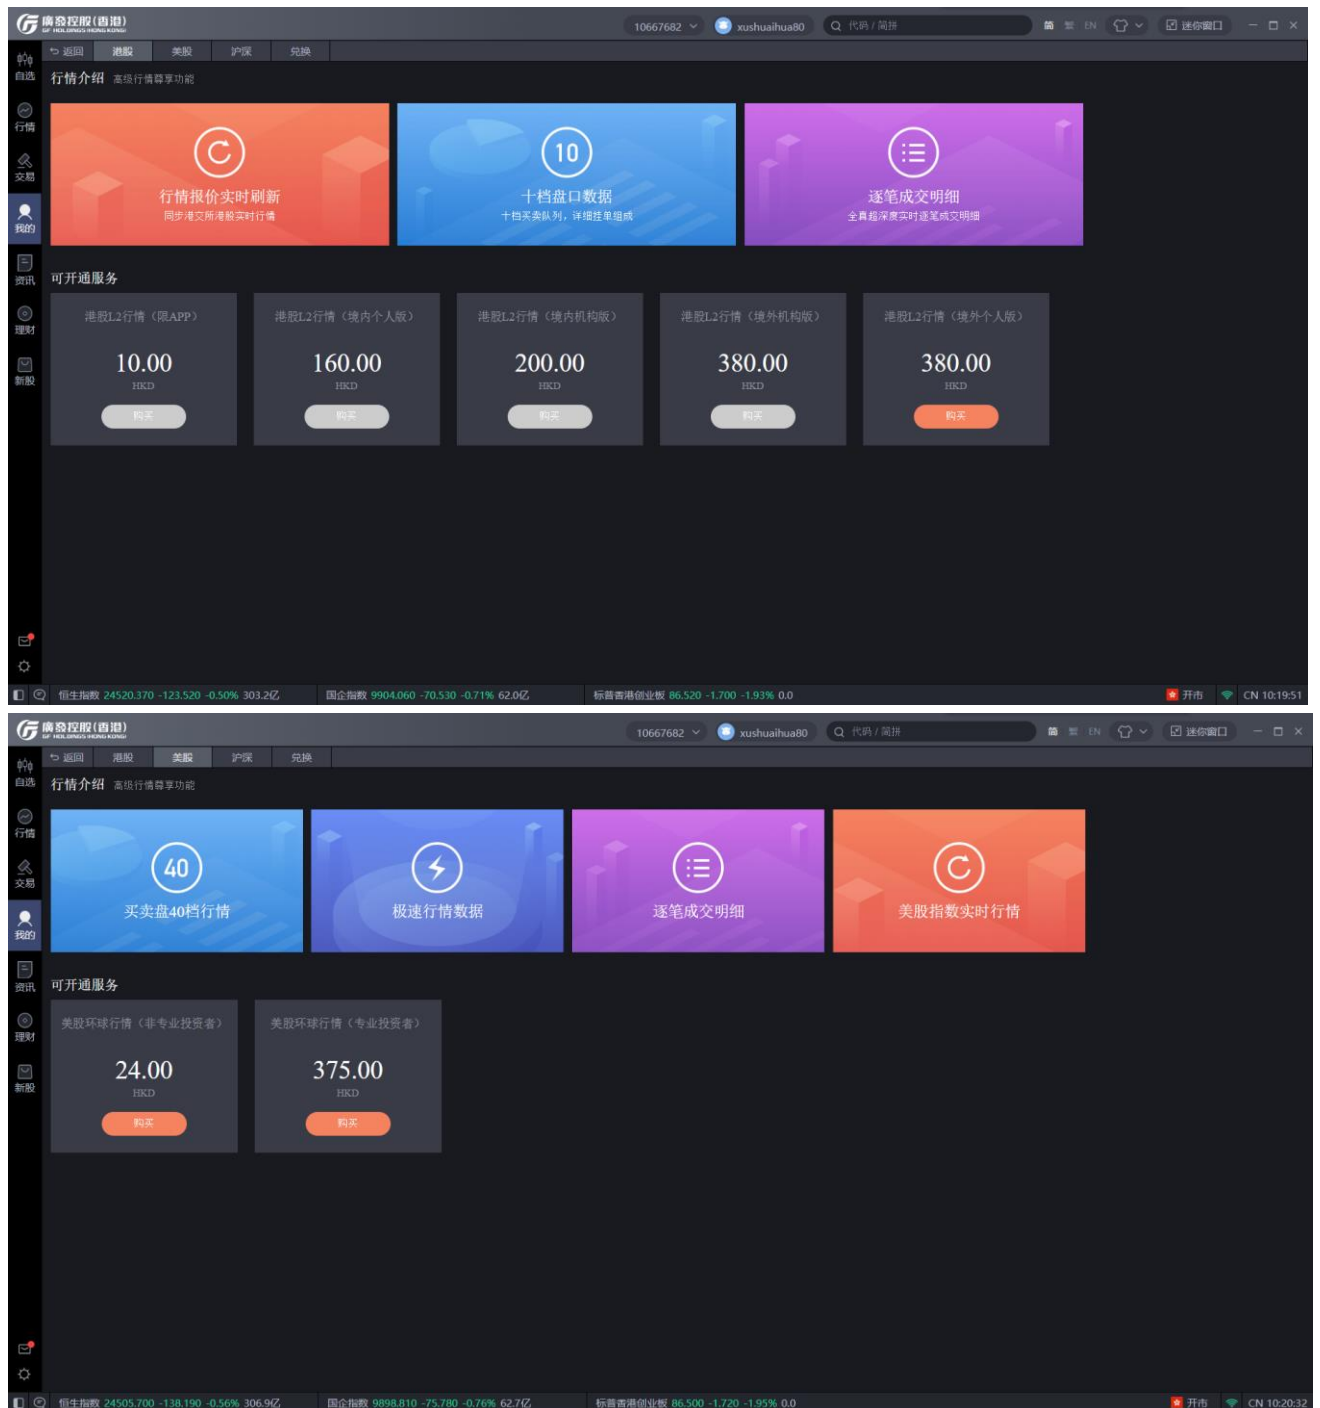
廣發控股(香港) GF HOLDINGS HONG KONG

10667682 xushuaihua80 代码 / 简拼 简 繁 EN 迷你窗口

自选 行情 交易 我的 资讯 理财 新股

返回 港股 美股 沪深 兑换

行情介绍 高级行情尊享功能

行情报价实时刷新
同步港交所港股实时行情

10
十档盘口数据
十档买卖队列，详细挂单组成

逐笔成交明细
全真超深度实时逐笔成交明细

可开通服务

| 港股L2行情（限APP） | 港股L2行情（境内个人版） | 港股L2行情（境内机构版） | 港股L2行情（境外机构版） | 港股L2行情（境外个人版） |
|---|---|---|---|---|
| 10.00 HKD | 160.00 HKD | 200.00 HKD | 380.00 HKD | 380.00 HKD |
| 购买 | 购买 | 购买 | 购买 | 购买 |

恒生指数 24520.370 -123.520 -0.50% 303.2亿 国企指数 9904.060 -70.530 -0.71% 62.0亿 标普香港创业板 86.520 -1.700 -1.93% 0.0 开市 CN 10:19:51

廣發控股(香港) GF HOLDINGS HONG KONG

10667682 xushuaihua80 代码 / 简拼 简 繁 EN 迷你窗口

自选 行情 交易 我的 资讯 理财 新股

返回 港股 美股 沪深 兑换

行情介绍 高级行情尊享功能

40
买卖盘40档行情

极速行情数据

逐笔成交明细

美股指数实时行情

可开通服务

| 美股环球行情（非专业投资者） | 美股环球行情（专业投资者） |
|---|---|
| 24.00 HKD | 375.00 HKD |
| 购买 | 购买 |

恒生指数 24505.700 -138.190 -0.56% 306.9亿 国企指数 9898.810 -75.780 -0.76% 62.7亿 标普香港创业板 86.500 -1.720 -1.95% 0.0 开市 CN 10:20:32